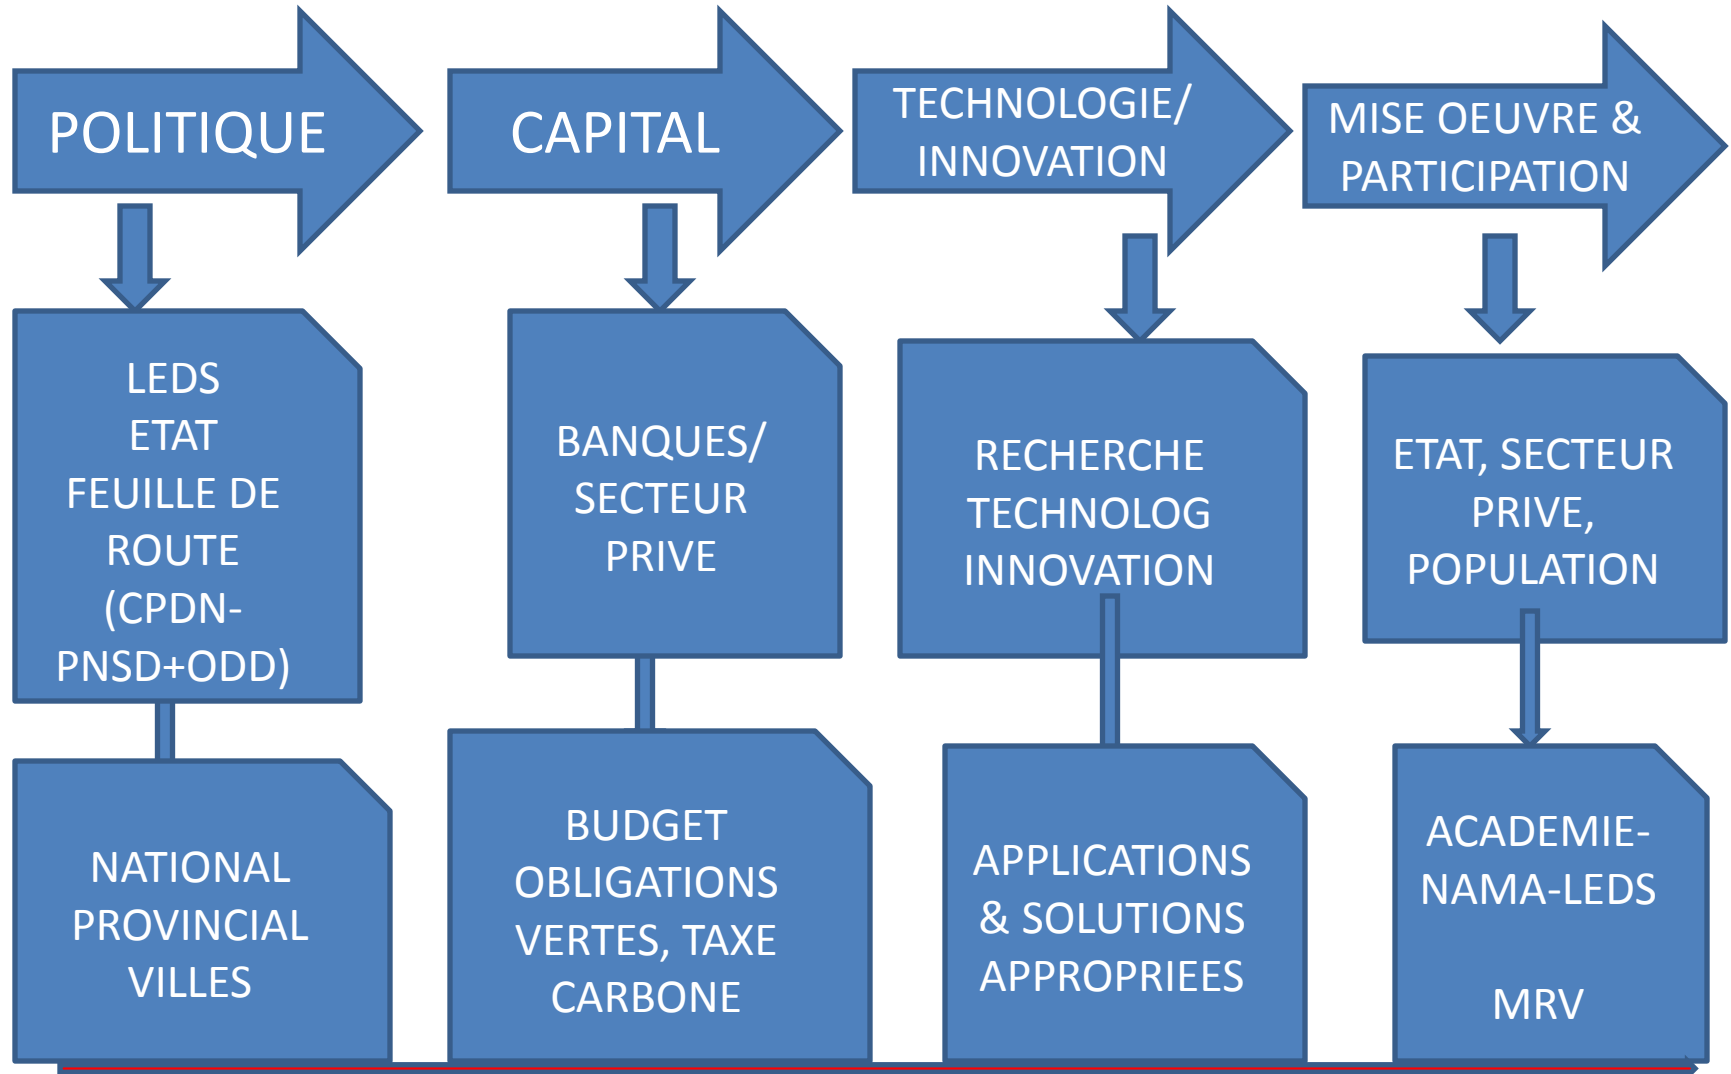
POLITIQUE

CAPITAL

TECHNOLOGIE/ INNOVATION

MISE OEUVRE & PARTICIPATION

LEDS
ETAT
FEUILLE DE ROUTE
(CPDN-PNSD+ODD)

BANQUES/ SECTEUR PRIVE

RECHERCHE TECHNOLOG INNOVATION

ETAT, SECTEUR PRIVE, POPULATION

NATIONAL
PROVINCIAL
VILLES

BUDGET OBLIGATIONS VERTES, TAXE CARBONE

APPLICATIONS & SOLUTIONS APPROPRIEES

ACADEMIE-NAMA-LEDS

MRV